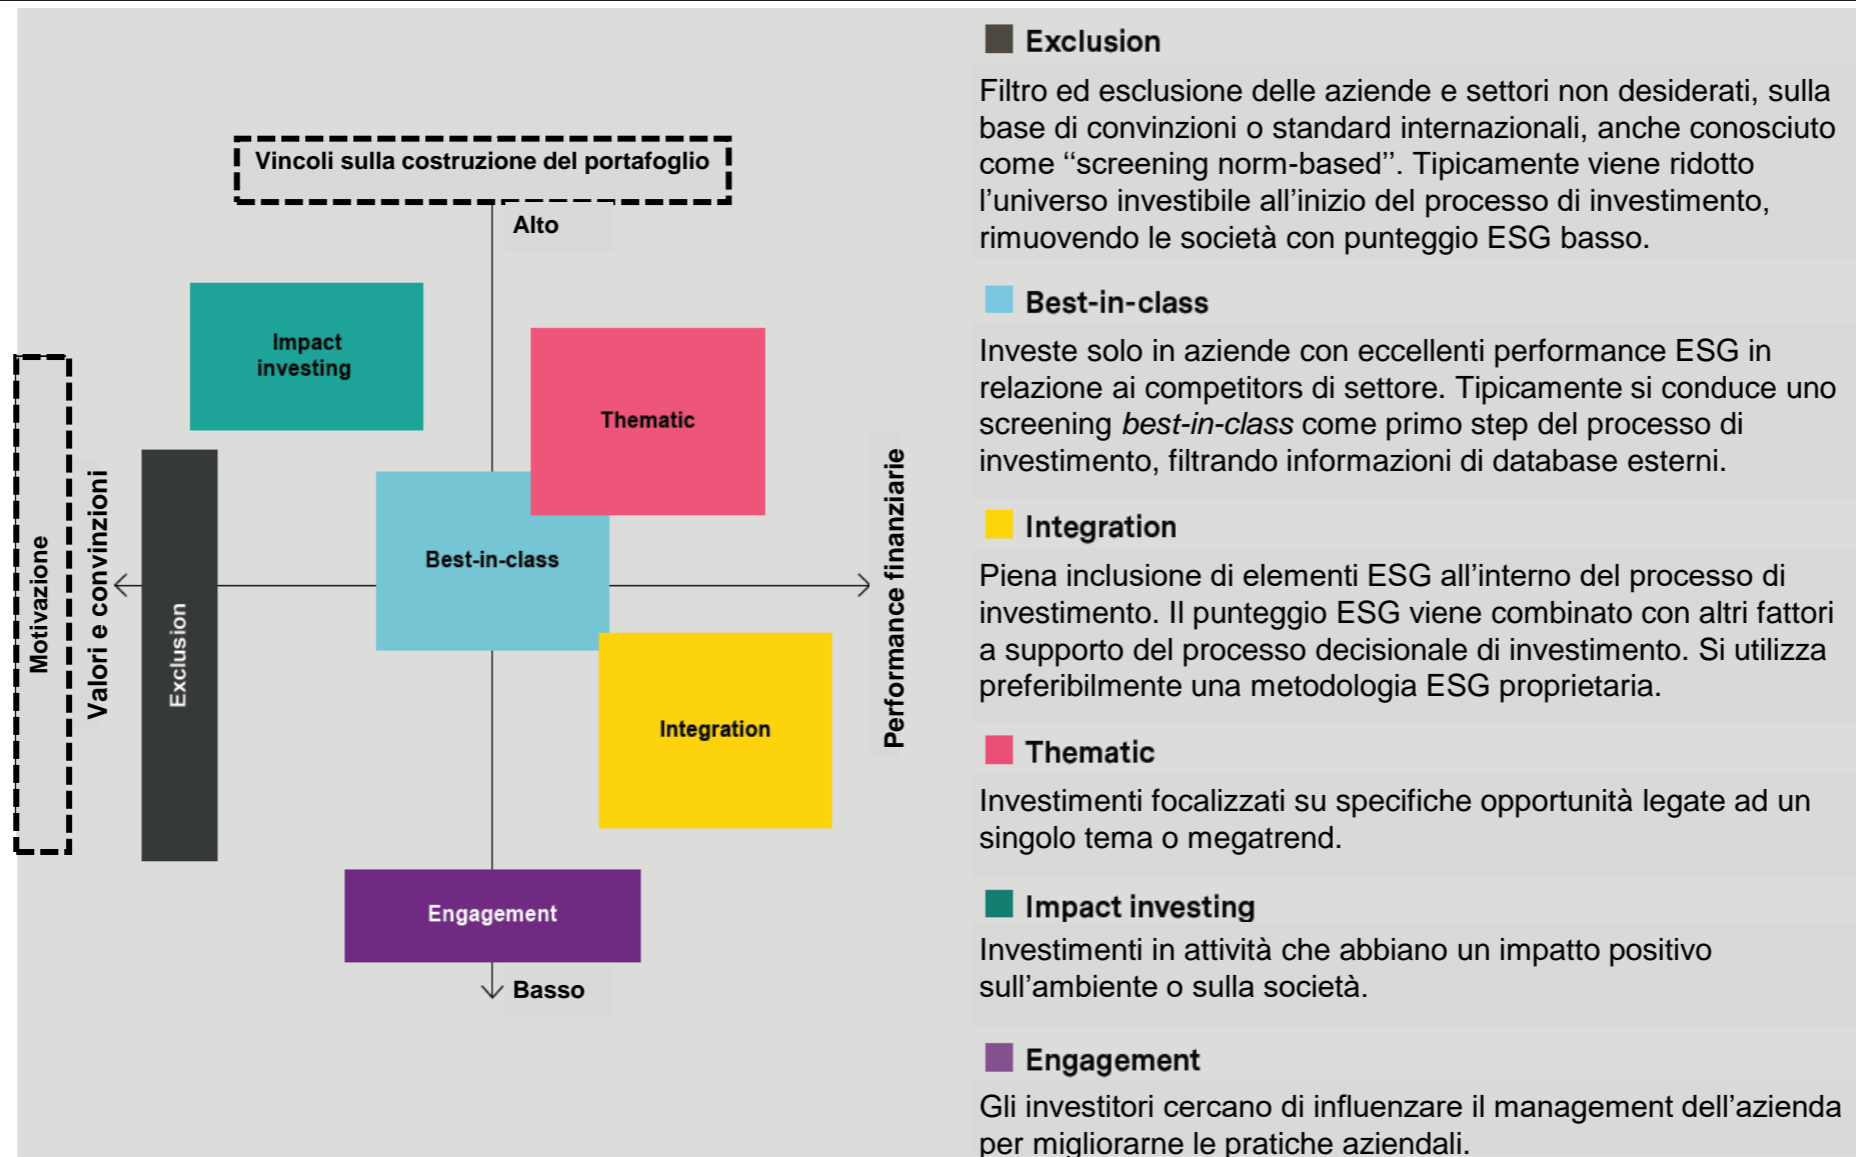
Vincoli sulla costruzione del portafoglio

Alto

Impact investing

Thematic

Motivazione

Valori e convinzioni

Exclusion

Best-in-class

Performance finanziarie

Integration

Engagement

Basso

Exclusion

Filtro ed esclusione delle aziende e settori non desiderati, sulla base di convinzioni o standard internazionali, anche conosciuto come “screening norm-based”. Tipicamente viene ridotto l’universo investibile all’inizio del processo di investimento, rimuovendo le società con punteggio ESG basso.

Best-in-class

Investe solo in aziende con eccellenti performance ESG in relazione ai competitors di settore. Tipicamente si conduce uno screening *best-in-class* come primo step del processo di investimento, filtrando informazioni di database esterni.

Integration

Piena inclusione di elementi ESG all’interno del processo di investimento. Il punteggio ESG viene combinato con altri fattori a supporto del processo decisionale di investimento. Si utilizza preferibilmente una metodologia ESG proprietaria.

Thematic

Investimenti focalizzati su specifiche opportunità legate ad un singolo tema o megatrend.

Impact investing

Investimenti in attività che abbiano un impatto positivo sull’ambiente o sulla società.

Engagement

Gli investitori cercano di influenzare il management dell’azienda per migliorarne le pratiche aziendali.